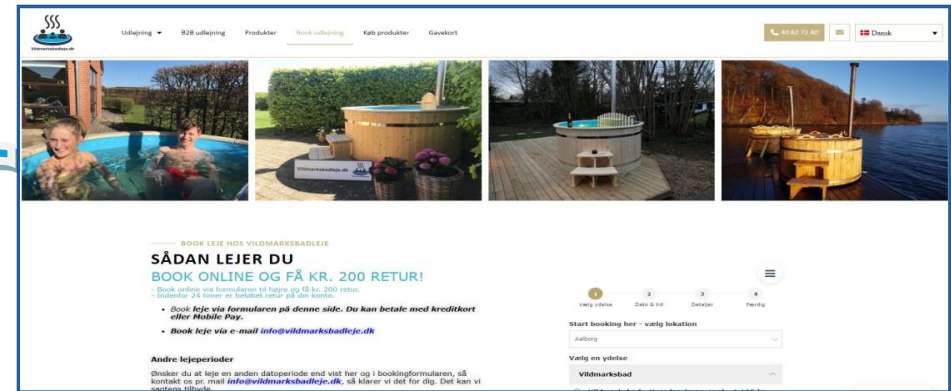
Vildmarksbadleje.dk

Udlejning ▾ B2B udlejning Produkter Book udlejning Køb produkter Gavekort

40 82 72 40

Dansk

Vildmarksbadleje.dk

BOOK LEJE HOS VILDMARKSBADLEJE

SÅDAN LEJER DU

BOOK ONLINE OG FÅ KR. 200 RETUR!

- Book online via formularen til højre og få kr. 200 retur.
- Indenfor 24 timer er beløbet retur på din konto.

• Book leje via formularen på denne side. Du kan betale med kreditkort eller Mobile Pay.
• Book leje via e-mail info@vildmarksbadleje.dk

Andre lejeperioder

Ønsker du at leje en anden datoperiode end vist her og i bookingformularen, så kontakt os pr. mail info@vildmarksbadleje.dk, så klarer vi det for dig. Det kan vi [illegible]

1 Vælg ydelse
2 Dato & tid
3 Detaljer
4 Færdig

Start booking her - vælg lokation

Aalborg

Vælg en ydelse

Vildmarksbad

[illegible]